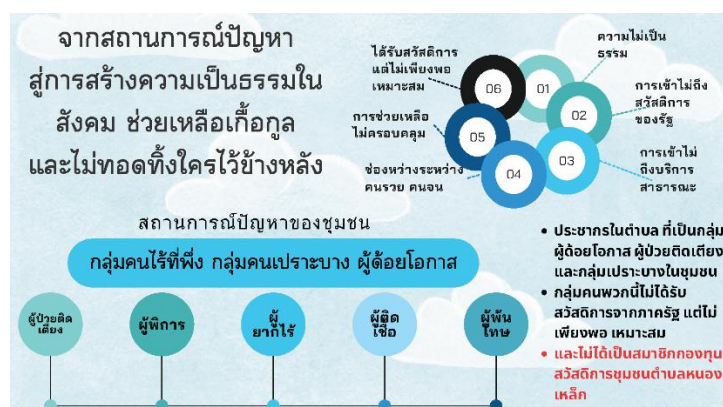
จากสถานการณ์ปัญหา
สู่การสร้างความเป็นธรรมในสังคม ช่วยเหลือเกื้อกูล
และไม่ทอดทิ้งใครไว้ข้างหลัง

ได้รับสวัสดิการ แต่ไม่เพียงพอ เหมาะสม

06

01

ความไม่เป็นธรรม

การช่วยเหลือ ไม่ครอบคลุม

05

02

การเข้าไม่ถึงสวัสดิการของรัฐ

ช่องหว่างระหว่าง คนรวย คนจน

04

03

การเข้าไม่ถึงบริการสาธารณะ

สถานการณ์ปัญหาของชุมชน

กลุ่มคนไร้ที่พึ่ง กลุ่มคนเปราะบาง ผู้ด้อยโอกาส

ผู้ป่วยติดเตียง

ผู้พิการ

ผู้ยากไร้

ผู้ติดเชื้อ

ผู้พ้นโทษ

• ประชากรในตำบล ที่เป็นกลุ่มผู้ด้อยโอกาส ผู้ป่วยติดเตียง และกลุ่มเปราะบางในชุมชน
• กลุ่มคนพวกนี้ไม่ได้รับสวัสดิการจากภาครัฐ แต่ไม่เพียงพอ เหมาะสม
• และไม่ได้เป็นสมาชิกกองทุนสวัสดิการชุมชนตำบลหนองเหล็ก